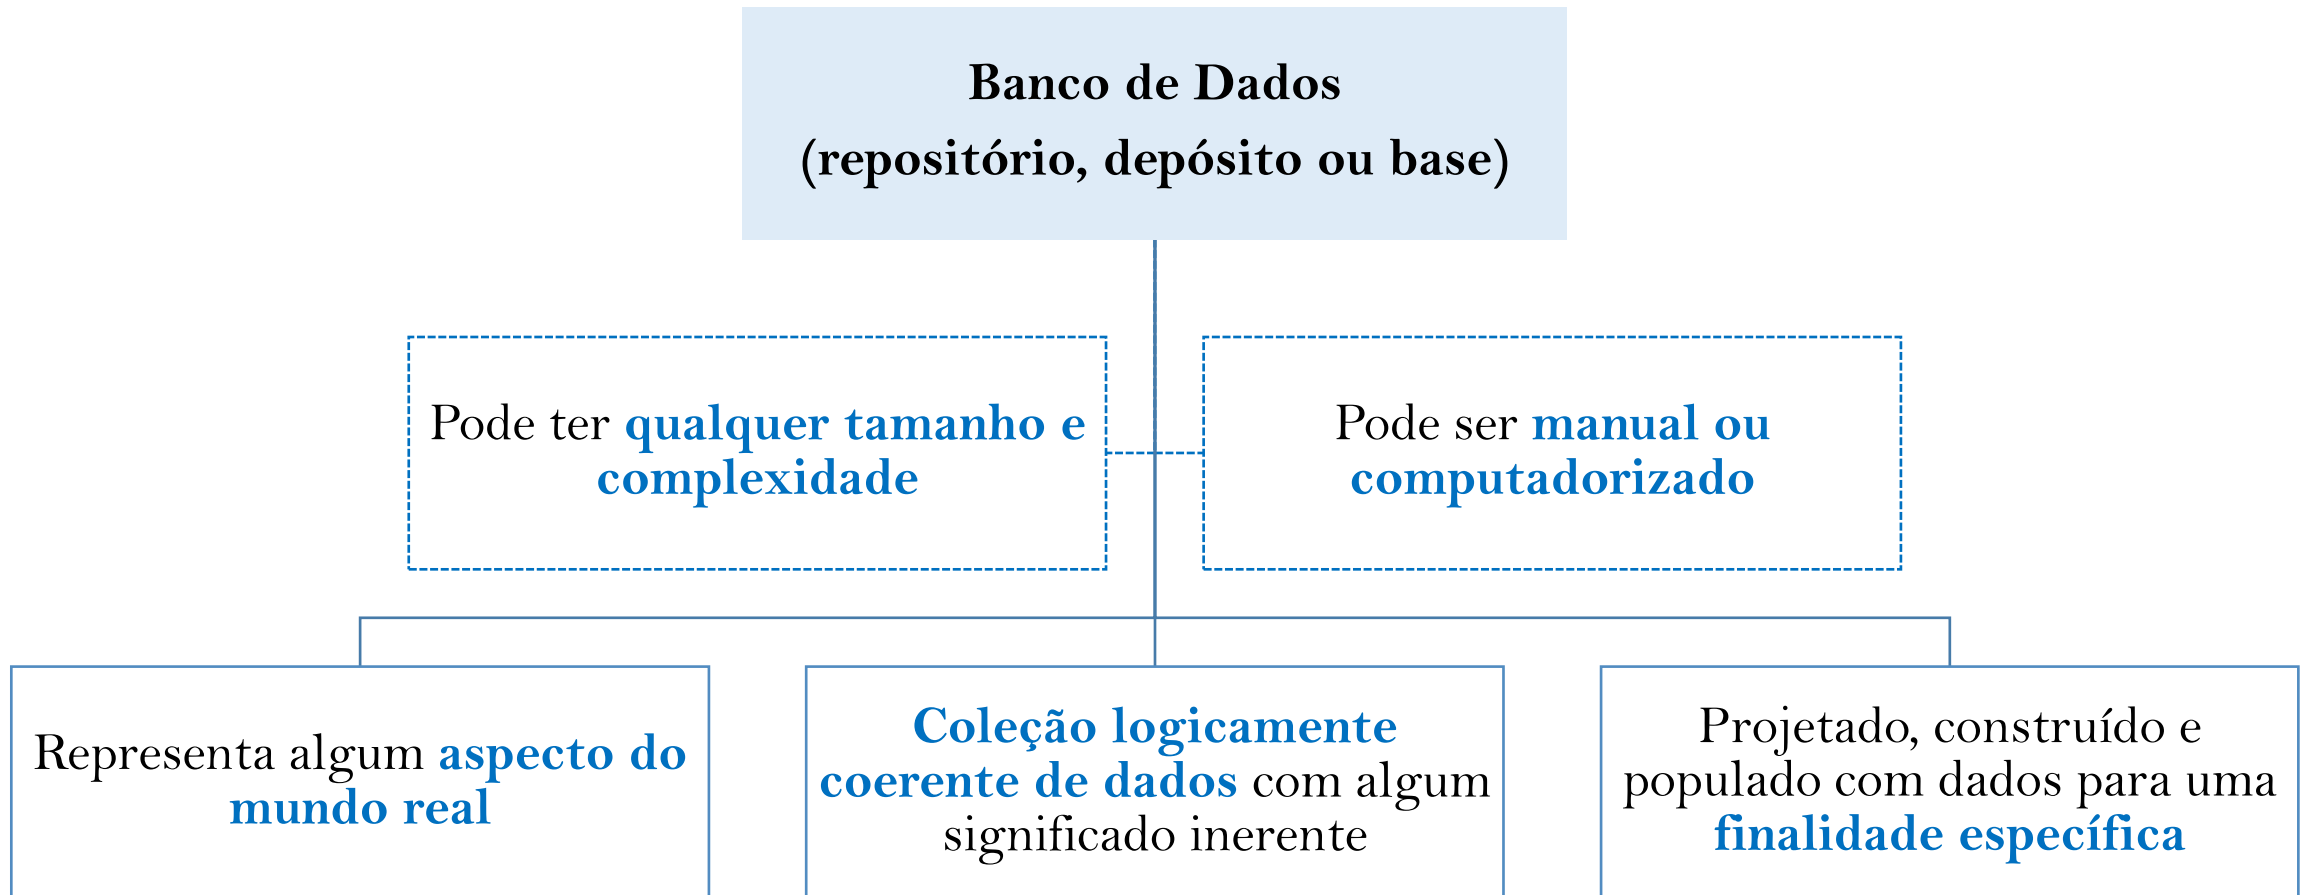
Banco de Dados
(repositório, depósito ou base)

Pode ter qualquer tamanho e complexidade

Pode ser manual ou computadorizado

Representa algum aspecto do mundo real

Coleção logicamente coerente de dados com algum significado inerente

Projetado, construído e populado com dados para uma finalidade específica